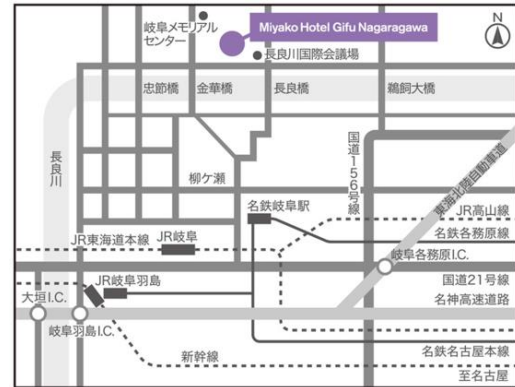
岐阜メモリアルセンター

Miyako Hotel Gifu Nagaragawa

長良川国際会議場

N

忠節橋

金華橋

長良橋

鵜飼大橋

長良川

国道156号線

柳ケ瀬

東海北陸自動車道

名鉄岐阜駅

JR高山線

名鉄各務原線

JR東海道本線

JR岐阜

岐阜各務原I.C.

国道21号線

JR岐阜羽島

名神高速道路

大垣I.C.

岐阜羽島I.C.

新幹線

名鉄名古屋本線

至名古屋